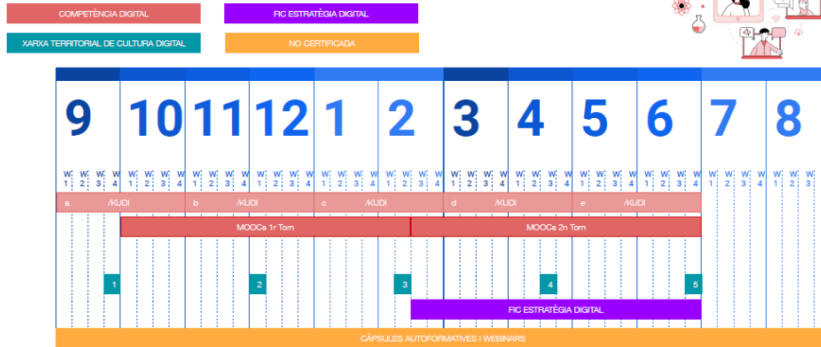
COMPETÈNCIA DIGITAL

FIC ESTRATÈGIA DIGITAL

XARXA TERRITORIAL DE CULTURA DIGITAL

NO CERTIFICADA

| 9 | 10 | 11 | 12 | 1 | 2 | 3 | 4 | 5 | 6 | 7 | 8 |
|---|---|---|---|---|---|---|---|---|---|---|---|
| W1 W2 W3 W4 | W1 W2 W3 W4 | W1 W2 W3 W4 | W1 W2 W3 W4 | W1 W2 W3 W4 | W1 W2 W3 W4 | W1 W2 W3 W4 | W1 W2 W3 W4 | W1 W2 W3 W4 | W1 W2 W3 W4 | W1 W2 W3 W4 | W1 W2 W3 W4 |

a /KUDI

b /KUDI

c /KUDI

d /KUDI

e /KUDI

MOOCs 1r Torn

MOOCs 2n Torn

1

2

3

4

5

FIC ESTRATÈGIA DIGITAL

CÀPSULES AUTOFORMATIVES I WEBINARS